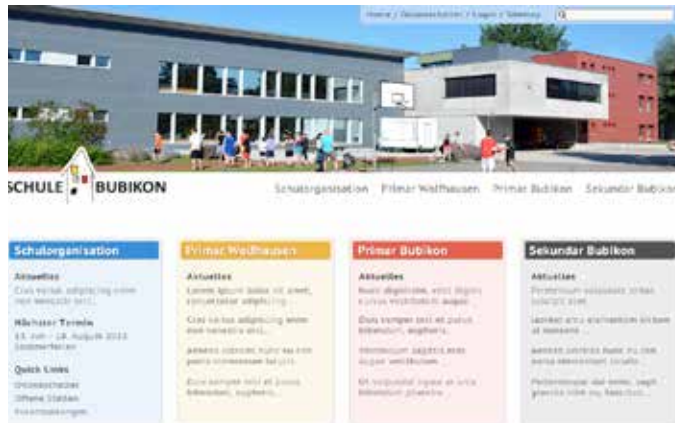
Home | Neuigkeiten | Login | Sitemap

SCHULE BUBIKON

Schulorganisation Primar Wolfhausen Primar Bubikon Sekundar Bubikon

Schulorganisation

Aktuelles

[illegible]

Nächster Termin

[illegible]

Quick Links

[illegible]

Primar Wolfhausen

Aktuelles

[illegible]

Primar Bubikon

Aktuelles

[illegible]

Sekundar Bubikon

Aktuelles

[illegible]